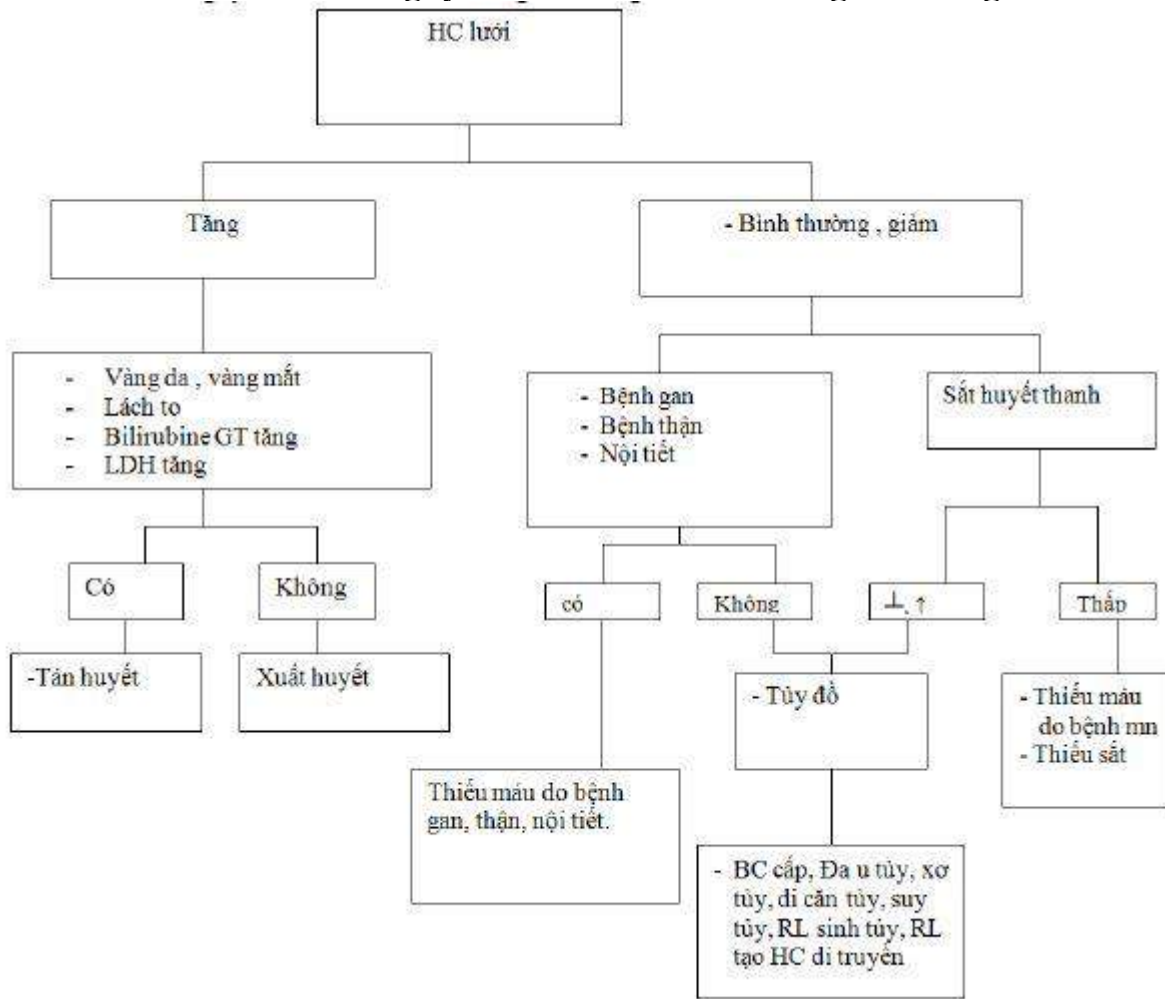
HC lưới

Tăng

- Bình thường , giảm

- Vàng da , vàng mắt
- Lách to
- Bilirubine GT tăng
- LDH tăng

- Bệnh gan
- Bệnh thận
- Nội tiết

Sắt huyết thanh

Có

Không

có

Không

⊥, ↑

Thấp

-Tán huyết

Xuất huyết

- Tủy đồ

- Thiếu máu do bệnh mn
- Thiếu sắt

Thiếu máu do bệnh gan, thận, nội tiết.

- BC cấp, Đa u tủy, xơ tủy, di căn tủy, suy tủy, RL sinh tủy, RL tạo HC di truyền